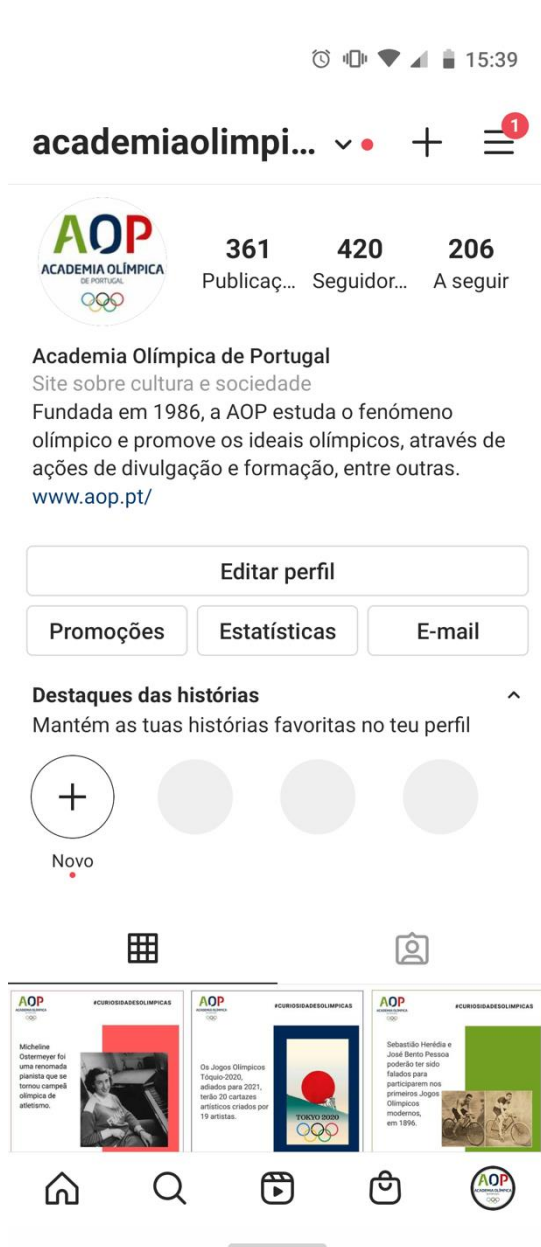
15:39

academiaolimpi...

1

AOP
ACADEMIA OLÍMPICA
DE PORTUGAL

361
Publicaç...

420
Seguidor...

206
A seguir

Academia Olímpica de Portugal
Site sobre cultura e sociedade
Fundada em 1986, a AOP estuda o fenómeno olímpico e promove os ideais olímpicos, através de ações de divulgação e formação, entre outras.
www.aop.pt/

Editar perfil

Promoções

Estatísticas

E-mail

Destaques das histórias
Mantém as tuas histórias favoritas no teu perfil

Novo

AOP
ACADEMIA OLÍMPICA
#CURIOSIDADESOLIMPICAS
Micheline Ostermeyer foi uma renomada pianista que se tornou campeã olímpica de atletismo.

AOP
ACADEMIA OLÍMPICA
#CURIOSIDADESOLIMPICAS
Os Jogos Olímpicos Tóquio-2020, adiados para 2021, terão 20 cartazes artísticos criados por 19 artistas.
TOKYO 2020

AOP
ACADEMIA OLÍMPICA
#CURIOSIDADESOLIMPICAS
Sebastião Herédia e José Bento Pessoa poderão ter sido falados para participarem nos primeiros Jogos Olímpicos modernos, em 1896.

AOP
ACADEMIA OLÍMPICA